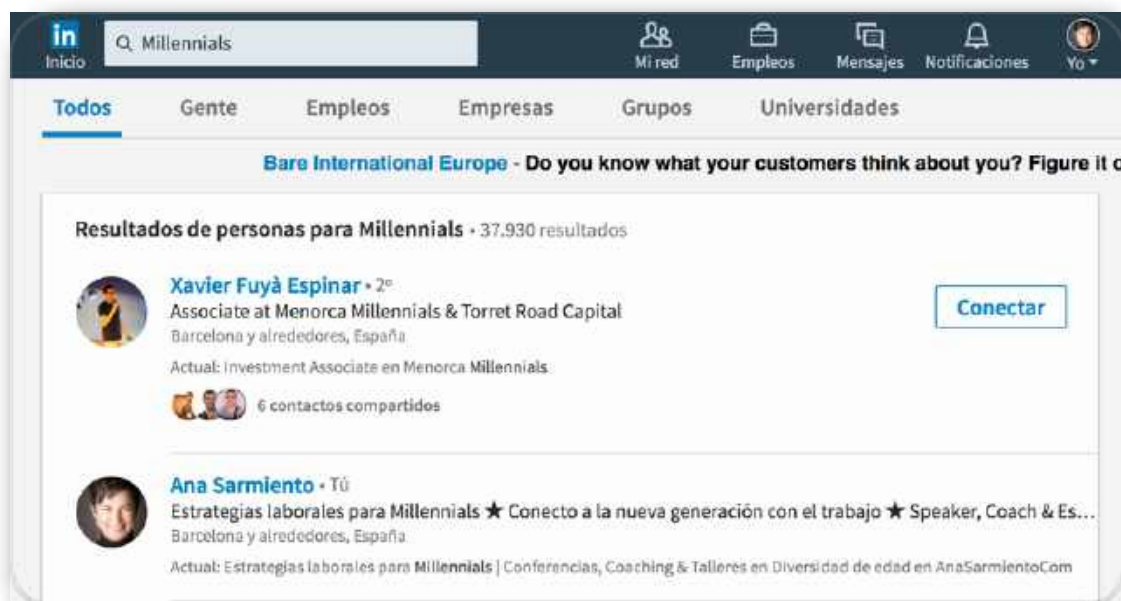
in
Inicio

Millennials

Mi red

Empleos

Mensajes

Notificaciones

Yo

Todos Gente Empleos Empresas Grupos Universidades

Bare International Europe - Do you know what your customers think about you? Figure it c

Resultados de personas para Millennials • 37.930 resultados

Xavier Fuyà Espinar • 2º
Associate at Menorca Millennials & Torret Road Capital
Barcelona y alrededores, España
Actual: Investment Associate en Menorca Millennials
6 contactos compartidos

Conectar

Ana Sarmiento • Tú
Estrategias laborales para Millennials ★ Conecto a la nueva generación con el trabajo ★ Speaker, Coach & Es...
Barcelona y alrededores, España
Actual: Estrategias laborales para Millennials | Conferencias, Coaching & Talleres en Diversidad de edad en AnaSarmientoCom